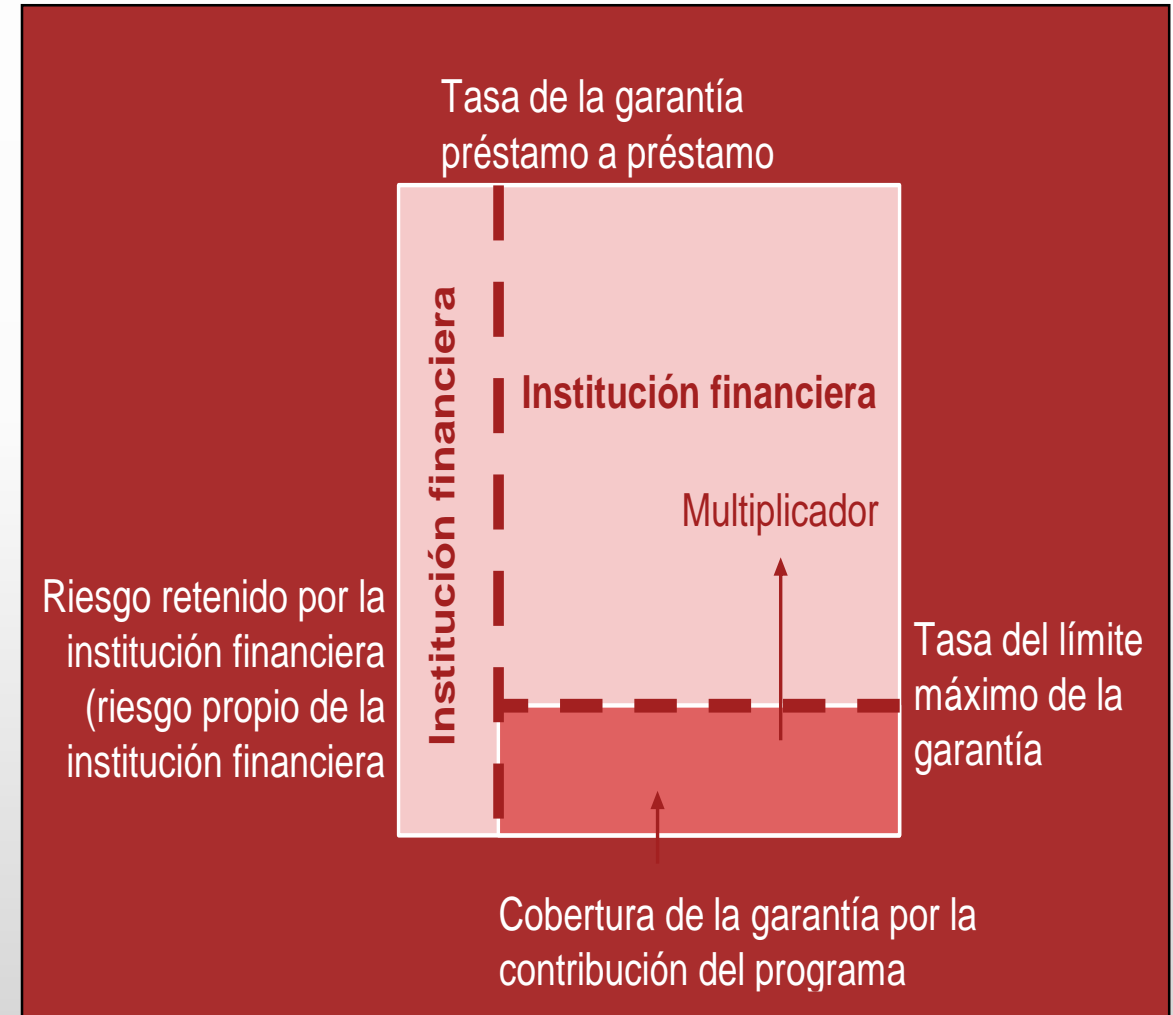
Tasa de la garantía préstamo a préstamo

Institución financiera

Institución financiera

Multiplicador

Riesgo retenido por la institución financiera (riesgo propio de la institución financiera

Tasa del límite máximo de la garantía

Cobertura de la garantía por la contribución del programa